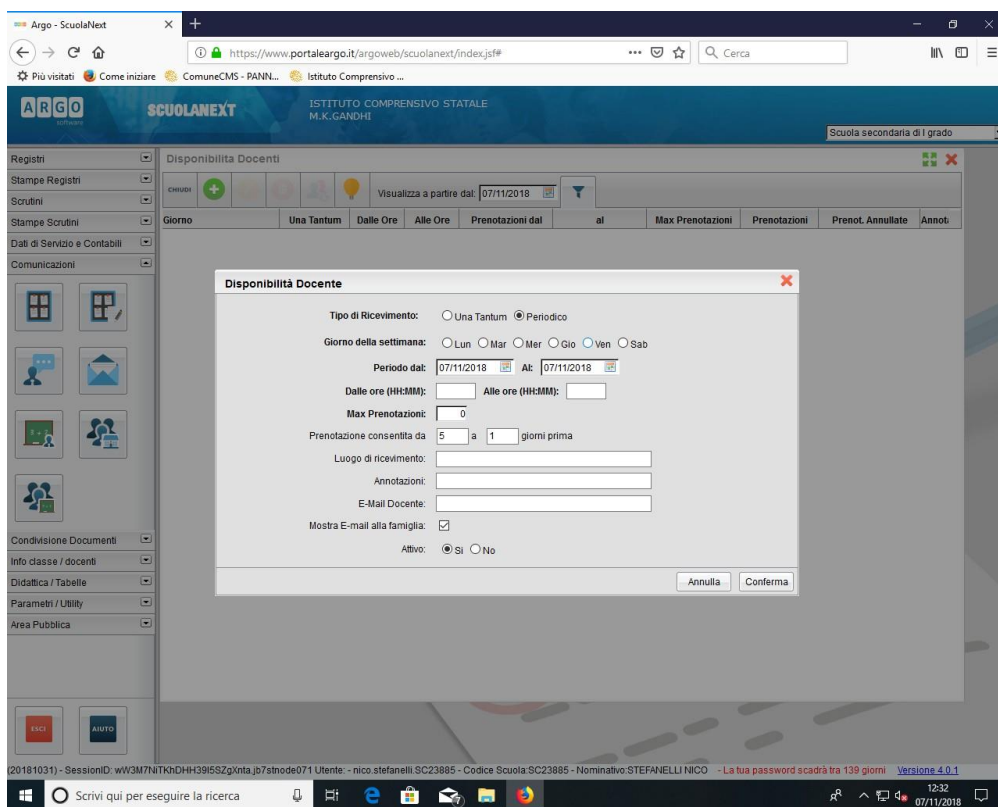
Argo - ScuolaNext
https://www.portaleargo.it/argoweb/scuolanext/index.jsf#
Cerca
Più visitati Come iniziare ComuneCMS - PANN... Istituto Comprensivo ...

ARGO software
SCUOLANEXT
ISTITUTO COMPRENSIVO STATALE
M.K.GANDHI
Scuola secondaria di I grado

Registri
Stampe Registri
Scrutini
Stampe Scrutini
Dati di Servizio e Contabili
Comunicazioni

Disponibilita Docenti
CHIUDI
Visualizza a partire dal: 07/11/2018

| Giorno | Una Tantum | Dalle Ore | Alle Ore | Prenotazioni dal | al | Max Prenotazioni | Prenotazioni | Prenot. Annullate | Annot |
|---|---|---|---|---|---|---|---|---|---|

Disponibilità Docente

Tipo di Ricevimento: Una Tantum Periodico
Giorno della settimana: Lun Mar Mer Gio Ven Sab
Periodo dal: 07/11/2018 Al: 07/11/2018
Dalle ore (HH:MM): Alle ore (HH:MM):
Max Prenotazioni: 0
Prenotazione consentita da 5 a 1 giorni prima
Luogo di ricevimento:
Annotazioni:
E-Mail Docente:
Mostra E-mail alla famiglia:
Attivo: Si No

Annulla Conferma

Condivisione Documenti
Info classe / docenti
Didattica / Tabelle
Parametri / Utility
Area Pubblica

ESCI
AIUTO

(20181031) - SessionID: wW3M7NiTKhDHH39I5SZgXnta.jb7stnode071 Utente: - nico.stefanelli.SC23885 - Codice Scuola:SC23885 - Nominativo:STEFANELLI NICO - La tua password scadrà tra 139 giorni Versione 4.0.1

Scrivi qui per eseguire la ricerca
12:32
07/11/2018